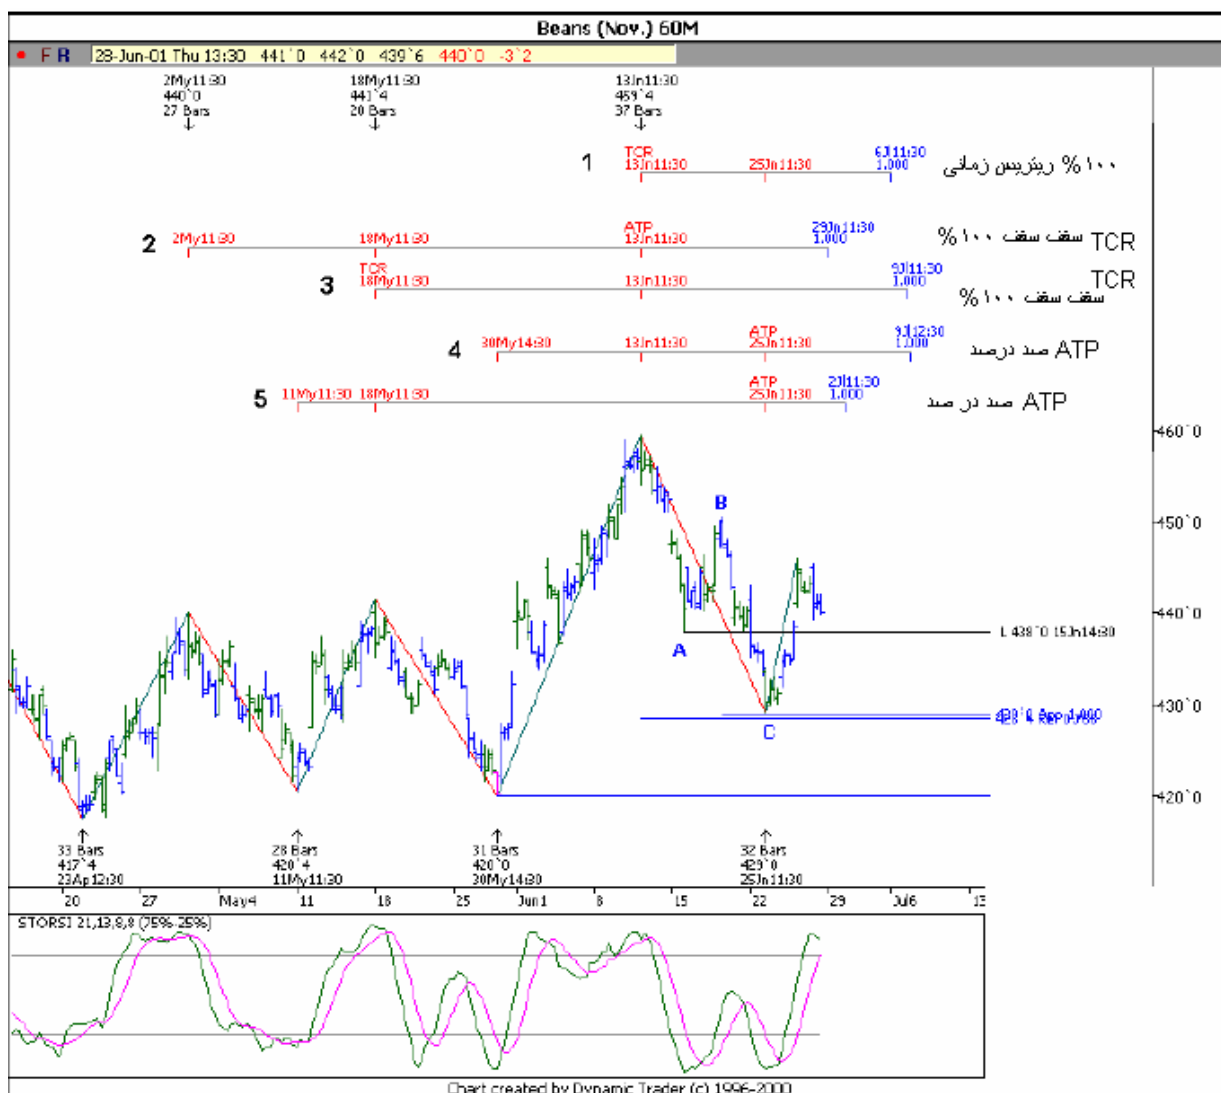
Beans (Nov.) 60M

F R 28-Jun-01 Thu 13:30 441`0 442`0 439`6 440`0 -3`2

2My11:30
440`0
27 Bars

18My11:30
441`4
20 Bars

13Jn11:30
459`4
37 Bars

1 TCR 13Jn11:30 25Jn11:30 6Jl11:30 1.000 ۱۰۰% ریتریس زمانی

2 2My11:30 18My11:30 ATP 13Jn11:30 29Jn11:30 1.000 TCR سقف سقف ۱۰۰%

3 TCR 18My11:30 13Jn11:30 9Jl11:30 1.000 TCR سقف سقف ۱۰۰%

4 30My14:30 13Jn11:30 ATP 25Jn11:30 9Jl12:30 1.000 ATP صد درصد

5 11My11:30 18My11:30 ATP 25Jn11:30 2Jl11:30 1.000 ATP صد در صد

460`0
450`0
440`0
430`0
420`0

B
A
C

L 438`0 15Jn14:30

33 Bars
417`4
23Ap12:30

28 Bars
420`4
11My11:30

31 Bars
420`0
30My14:30

32 Bars
429`0
25Jn11:30

20 27 May4 11 18 25 Jun1 8 15 22 29 Jul6 13

STORSI 21,13,8,8 (75% 25%)

Chart created by Dynamic Trader (c) 1996-2000